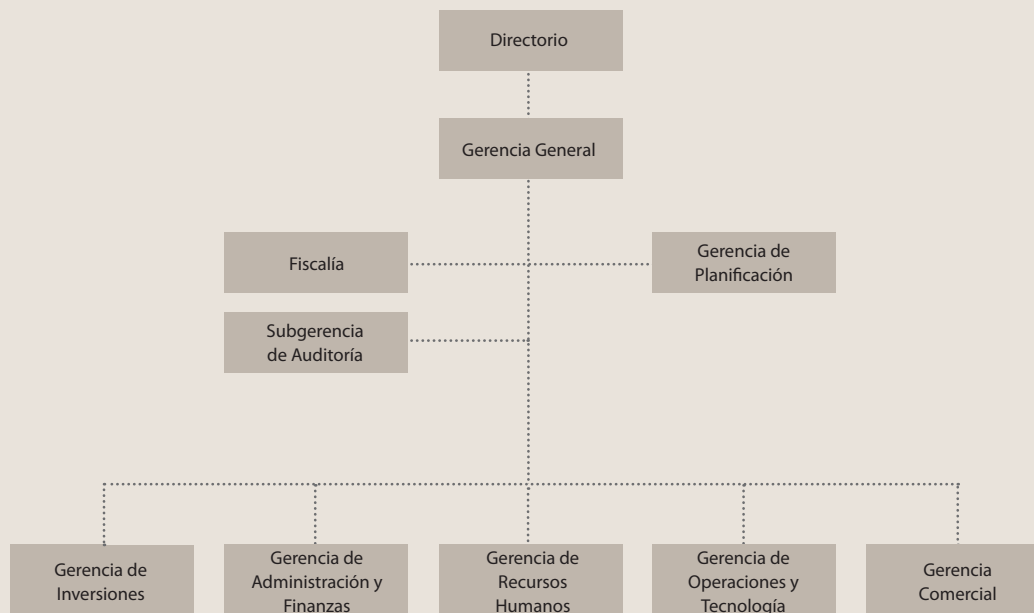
Directorio

Gerencia General

Fiscalía

Gerencia de Planificación

Subgerencia de Auditoría

Gerencia de Inversiones

Gerencia de Administración y Finanzas

Gerencia de Recursos Humanos

Gerencia de Operaciones y Tecnología

Gerencia Comercial